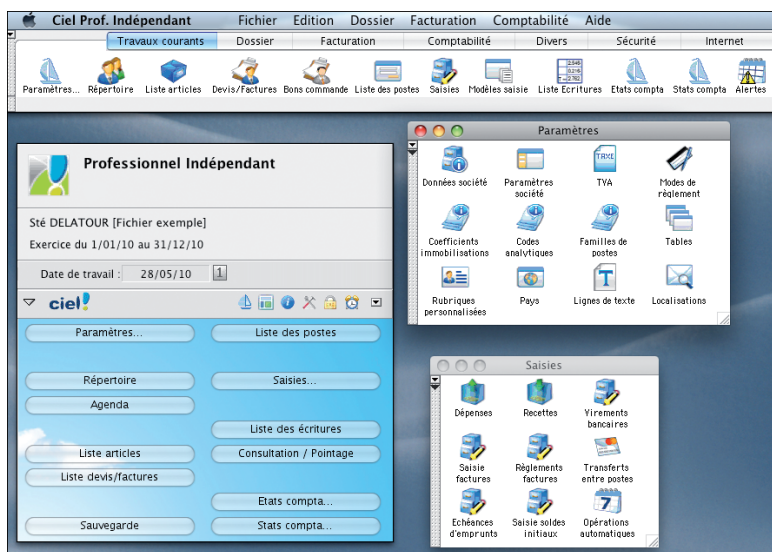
Ciel Prof. Indépendant Fichier Edition Dossier Facturation Comptabilité Aide

Travaux courants | Dossier | Facturation | Comptabilité | Divers | Sécurité | Internet

Paramètres... Répertoire Liste articles Devis/Factures Bons commande Liste des postes Saisies Modèles saisie Liste Ecritures Etats compta Stats compta Alertes

Paramètres

Données société
Paramètres société
TVA
Modes de règlement
Coefficients immobilisations
Codes analytiques
Familles de postes
Tables
Rubriques personnalisées
Pays
Lignes de texte
Localisations

Professionnel Indépendant

Sté DELATOUR [Fichier exemple]
Exercice du 1/01/10 au 31/12/10

Date de travail : 28/05/10

ciel!

Paramètres...
Liste des postes
Répertoire
Saisies...
Agenda
Liste des écritures
Liste articles
Consultation / Pointage
Liste devis/factures
Etats compta...
Sauvegarde
Stats compta...

Saisies

Dépenses
Recettes
Virements bancaires
Saisie factures
Règlements factures
Transferts entre postes
Echéances d'emprunts
Saisie soldes initiaux
Opérations automatiques